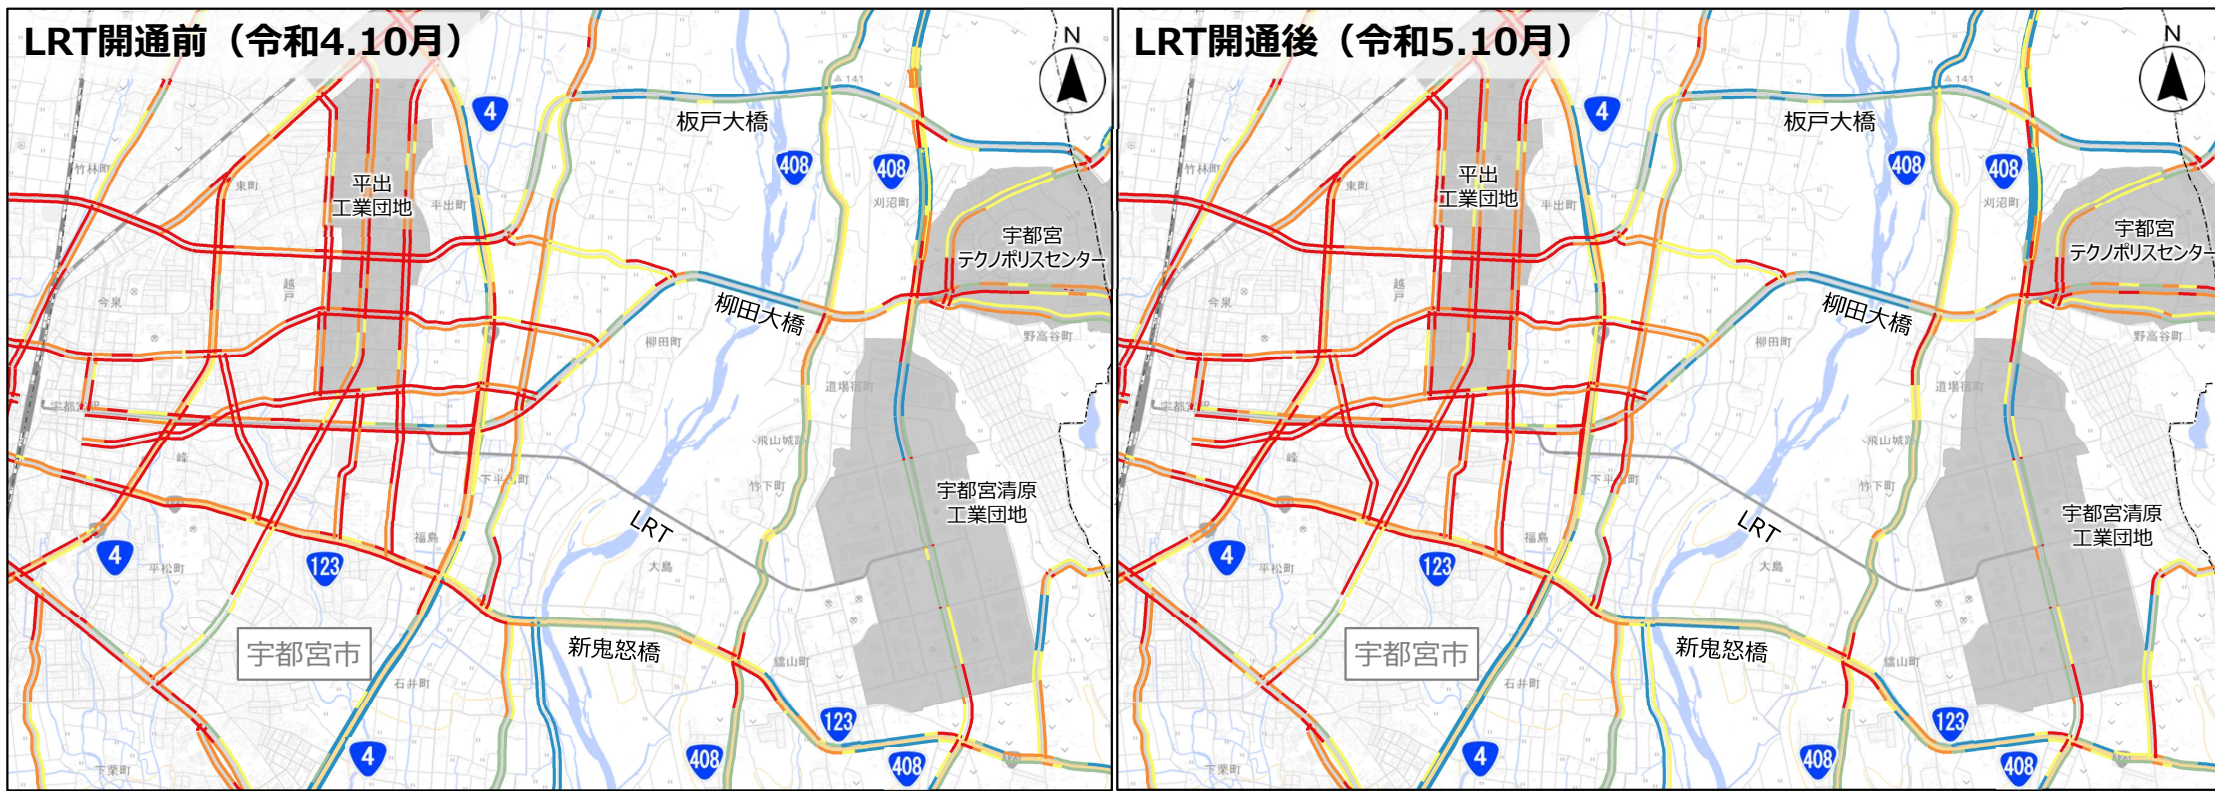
LRT開通前（令和4.10月）

N

4
板戸大橋
408
408
平出
工業団地
宇都宮
テクノポリスセンター
柳田大橋
宇都宮清原
工業団地
LRT
4
123
新鬼怒橋
宇都宮市
123
4
408
408

LRT開通後（令和5.10月）

N

4
板戸大橋
408
408
平出
工業団地
宇都宮
テクノポリスセンター
柳田大橋
宇都宮清原
工業団地
LRT
4
123
新鬼怒橋
宇都宮市
123
4
408
408